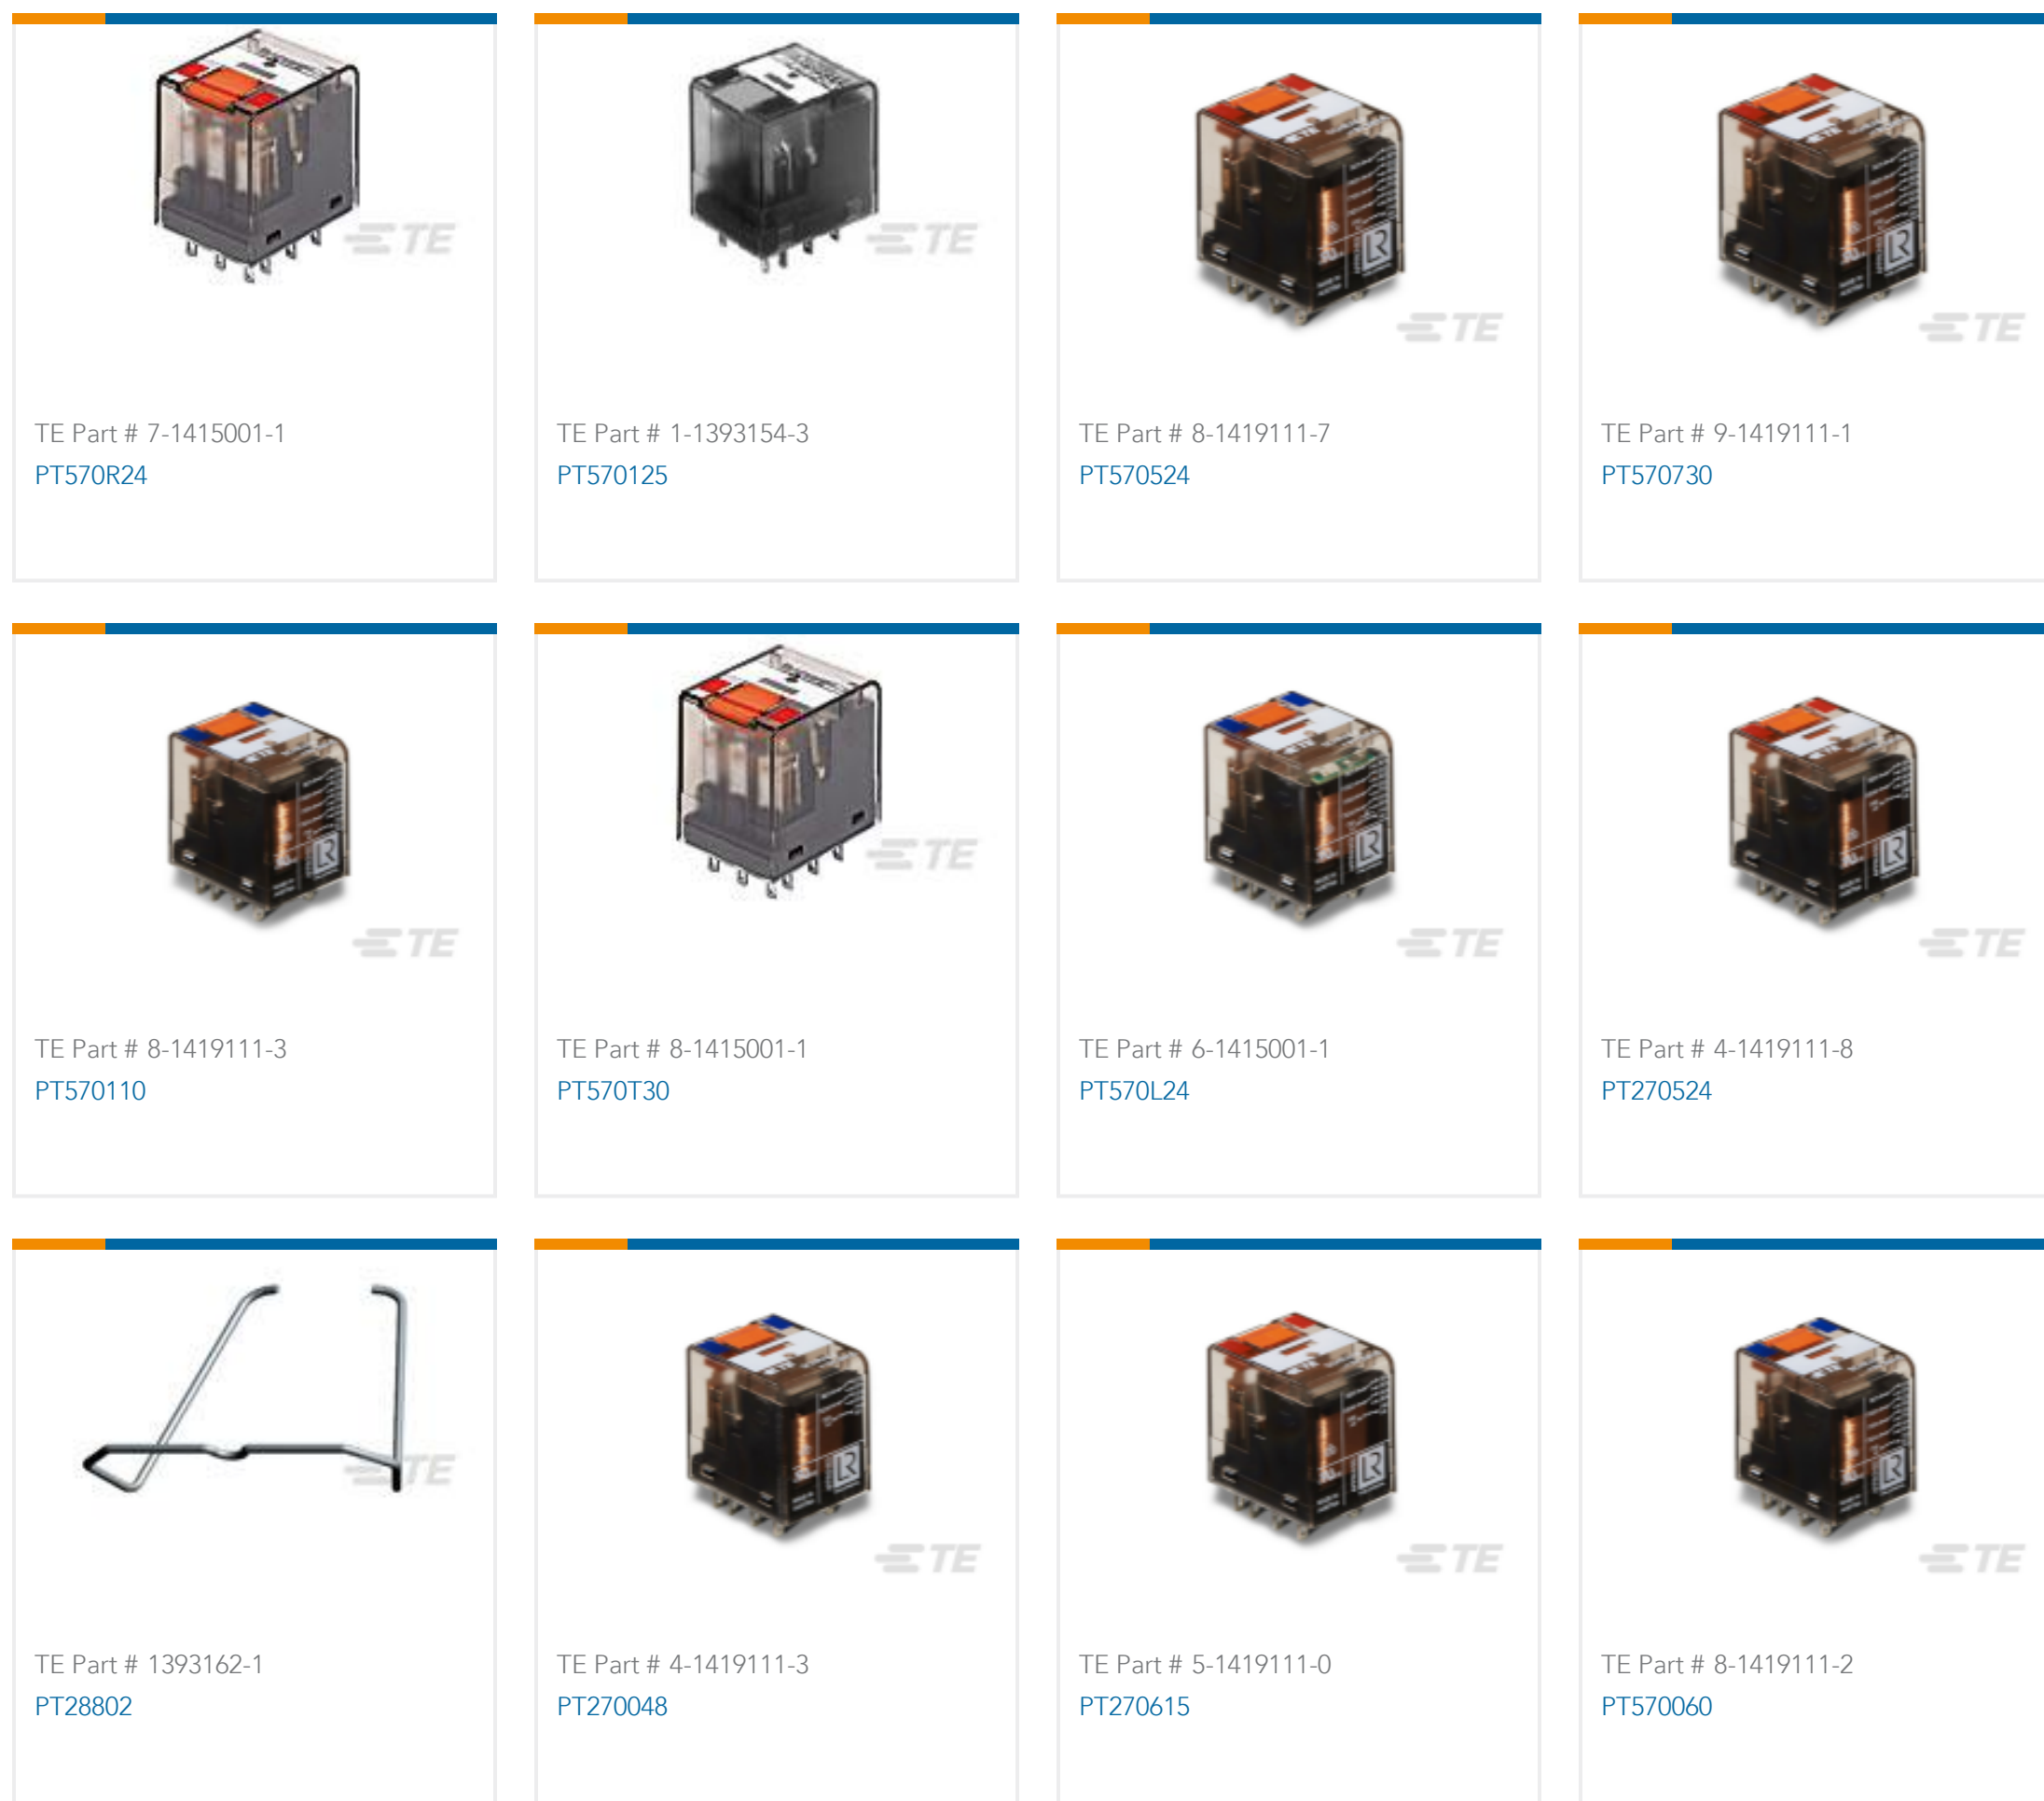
TE

TE Part # 7-1415001-1
PT570R24

TE

TE Part # 1-1393154-3
PT570125

TE

TE Part # 8-1419111-7
PT570524

TE

TE Part # 9-1419111-1
PT570730

TE

TE Part # 8-1419111-3
PT570110

TE

TE Part # 8-1415001-1
PT570T30

TE

TE Part # 6-1415001-1
PT570L24

TE

TE Part # 4-1419111-8
PT270524

TE

TE Part # 1393162-1
PT28802

TE

TE Part # 4-1419111-3
PT270048

TE

TE Part # 5-1419111-0
PT270615

TE

TE Part # 8-1419111-2
PT570060